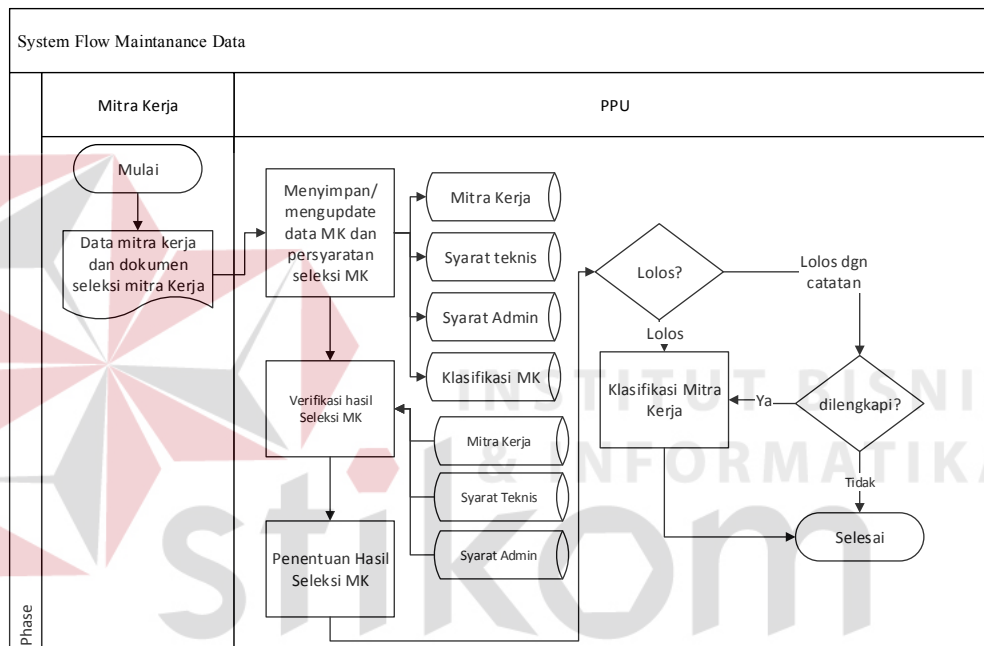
System Flow Maintanance Data

Mitra Kerja

PPU

Mulai

Data mitra kerja dan dokumen seleksi mitra Kerja

Menyimpan/ mengupdate data MK dan persyaratan seleksi MK

Mitra Kerja

Syarat teknis

Syarat Admin

Klasifikasi MK

Lolos?

Lolos dgn catatan

Lolos

Klasifikasi Mitra Kerja

Ya

dilengkapi?

Tidak

Selesai

Verifikasi hasil Seleksi MK

Mitra Kerja

Syarat Teknis

Syarat Admin

Penentuan Hasil Seleksi MK

Phase

INSTITUT BISNIS & INFORMATIKA

stikom